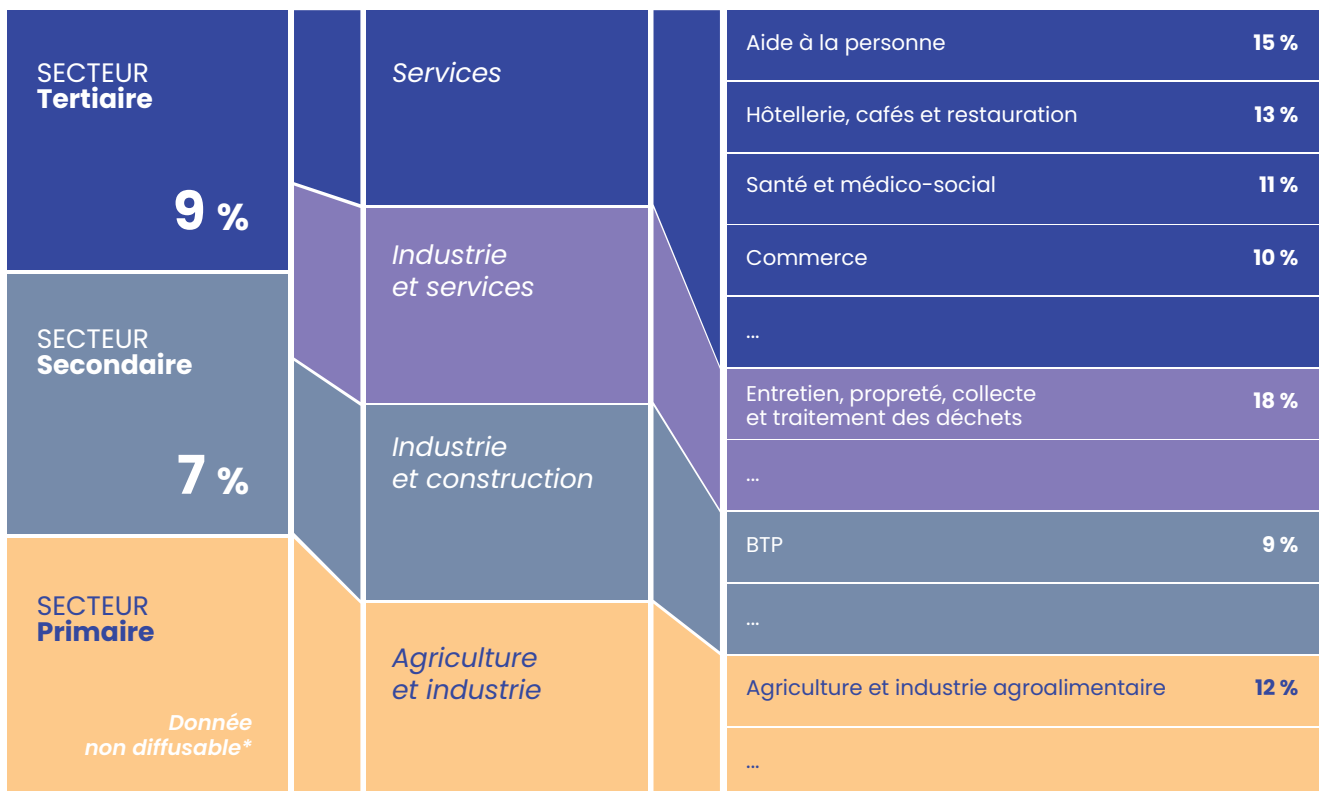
SECTEUR
Tertiaire

9 %

SECTEUR
Secondaire

7 %

SECTEUR
Primaire

Donnée non diffusable*

Services

Industrie et services

Industrie et construction

Agriculture et industrie

Aide à la personne 15 %

Hôtellerie, cafés et restauration 13 %

Santé et médico-social 11 %

Commerce 10 %

...

Entretien, propreté, collecte et traitement des déchets 18 %

...

BTP 9 %

...

Agriculture et industrie agroalimentaire 12 %

...